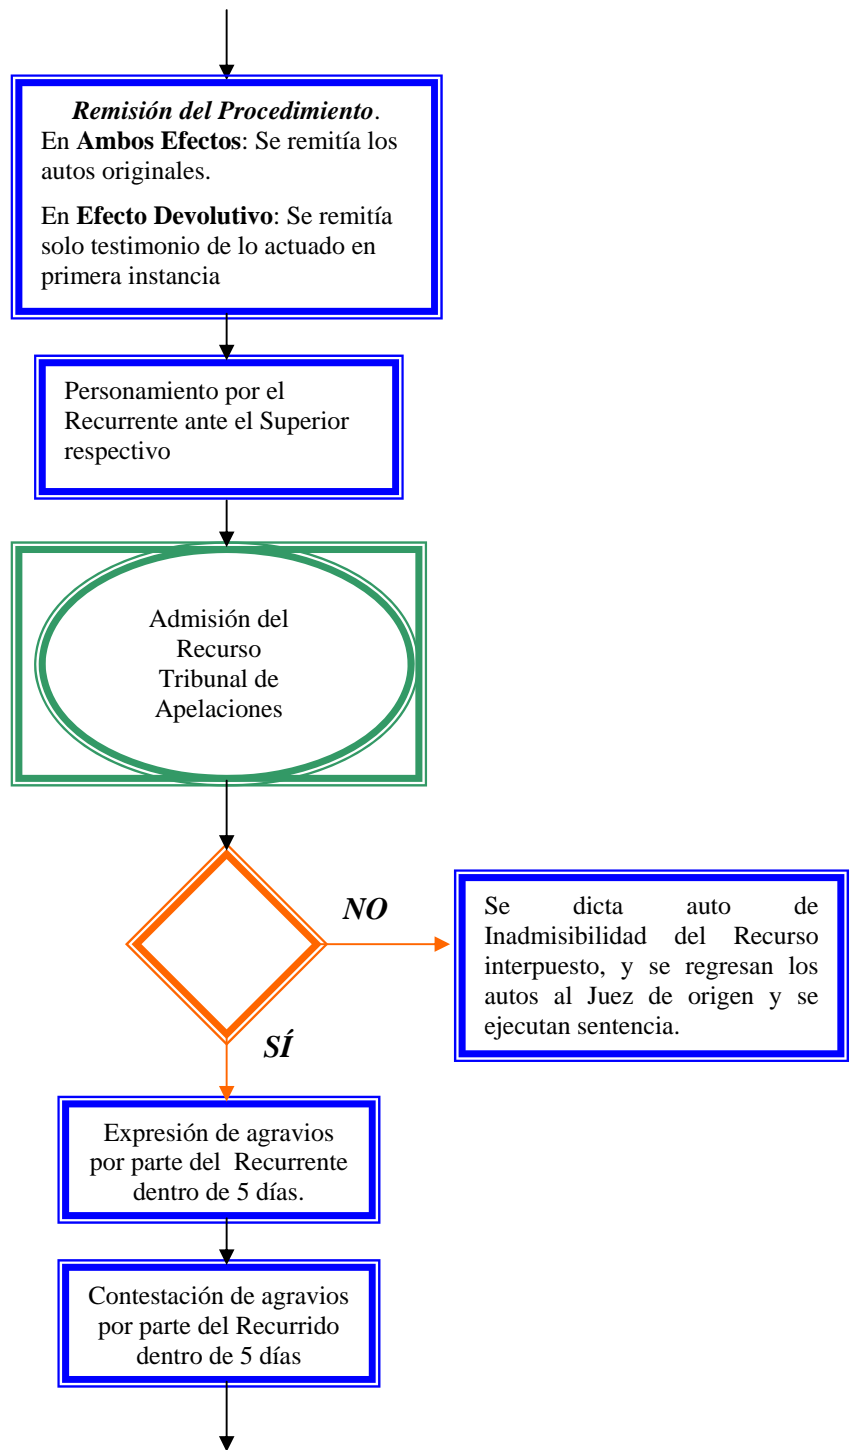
*Remisión del Procedimiento*.
En **Ambos Efectos**: Se remitía los autos originales.

En **Efecto Devolutivo**: Se remitía solo testimonio de lo actuado en primera instancia

Personamiento por el Recurrente ante el Superior respectivo

Admisión del Recurso Tribunal de Apelaciones

*NO*

Se dicta auto de Inadmisibilidad del Recurso interpuesto, y se regresan los autos al Juez de origen y se ejecutan sentencia.

*SÍ*

Expresión de agravios por parte del Recurrente dentro de 5 días.

Contestación de agravios por parte del Recurrido dentro de 5 días